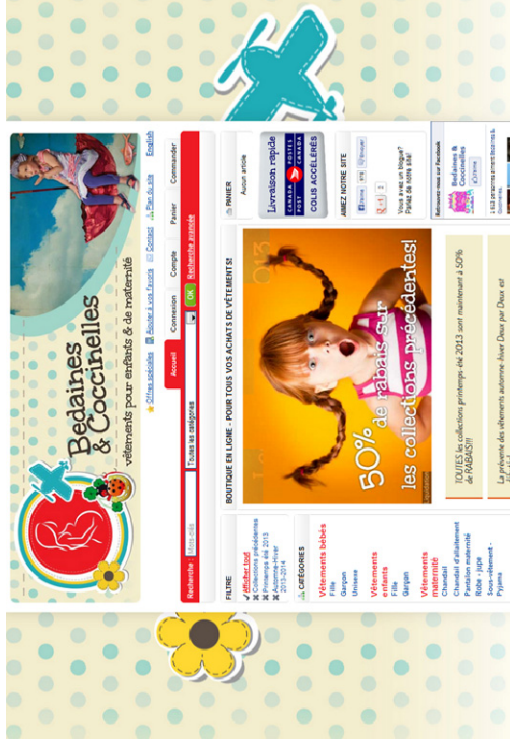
Bedaines & Coccinelles
vêtements pour enfants & de maternité

Offres spéciales | Ajouter à vos Favoris | Contact | Plan du site | English

Recherche : Mots-clés | Toutes les catégories | OK | Recherche avancée

Accueil | Connexion | Compte | Panier | Commander

BOUTIQUE EN LIGNE - POUR TOUS VOS ACHATS DE VÊTEMENTS!

50% de rabais sur les collections précédentes!

2013

TOUTES les collections printemps été 2013 sont maintenant à 50% de RABAIS!!

La prévente des vêtements automne-hiver Deux par Deux est

FILTRE
Afficher tout
Collections précédentes
Printemps été 2013
Automne-Hiver 2013-2014

CATÉGORIES
Vêtements bébés
Fille
Garçon
Unisexe
Vêtements enfants
Fille
Garçon
Vêtements maternité
Chandail
Chandail d'allaitement
Pantalon maternité
Robe - jupe
Sous-vêtement - Pyjama

PANIER
Aucun article

Livraison rapide
CANADA POST POSTES CANADA
COLIS ACCÉLÉRÉS

AIMEZ NOTRE SITE

Vous avez un blogue? Parlez de notre site!

Retrouvez-nous sur Facebook
Bedaines & Coccinelles
J'aime